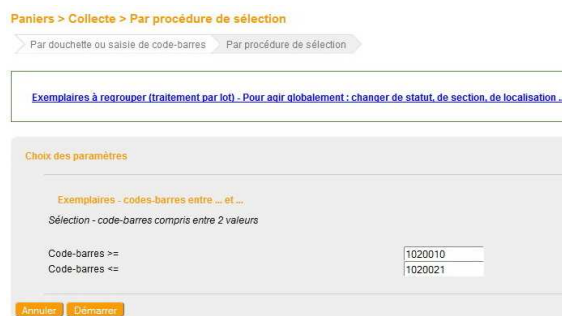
Paniers > Collecte > Par procédure de sélection

Par douchette ou saisie de code-barres

Par procédure de sélection

Exemplaires à regrouper (traitement par lot) - Pour agir globalement : changer de statut, de section, de localisation ...

Choix des paramètres

Exemplaires - codes-barres entre ... et ...

Sélection - code-barres compris entre 2 valeurs

Code-barres >= 1020010

Code-barres <= 1020021

Annuler

Démarrer